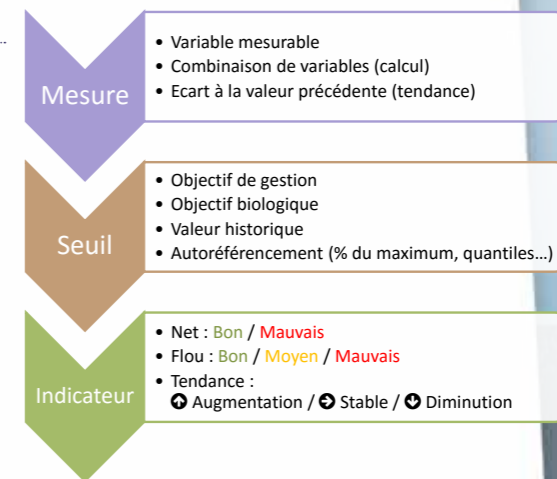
Mesure

- Variable mesurable
- Combinaison de variables (calcul)
- Ecart à la valeur précédente (tendance)

Seuil

- Objectif de gestion
- Objectif biologique
- Valeur historique
- Autoréférencement (% du maximum, quantiles…)

Indicateur

- Net : Bon / Mauvais
- Flou : Bon / Moyen / Mauvais
- Tendance : ➊ Augmentation / ➋ Stable / ➌ Diminution